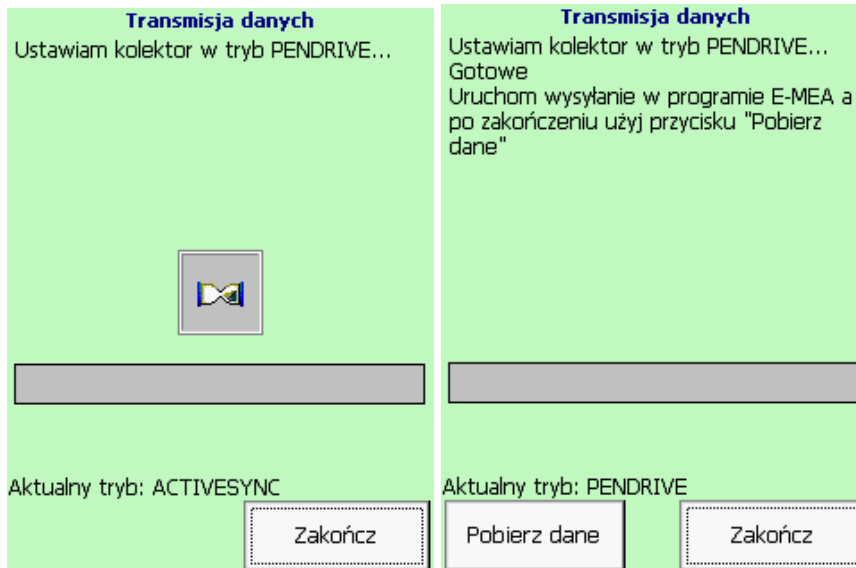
Transmisja danych

Ustawiam kolektor w tryb PENDRIVE...

Aktualny tryb: ACTIVESYNC

Zakończ

Transmisja danych

Ustawiam kolektor w tryb PENDRIVE...
Gotowe
Uruchom wysyłanie w programie E-MEA a po zakończeniu użyj przycisku "Pobierz dane"

Aktualny tryb: PENDRIVE

Pobierz dane

Zakończ